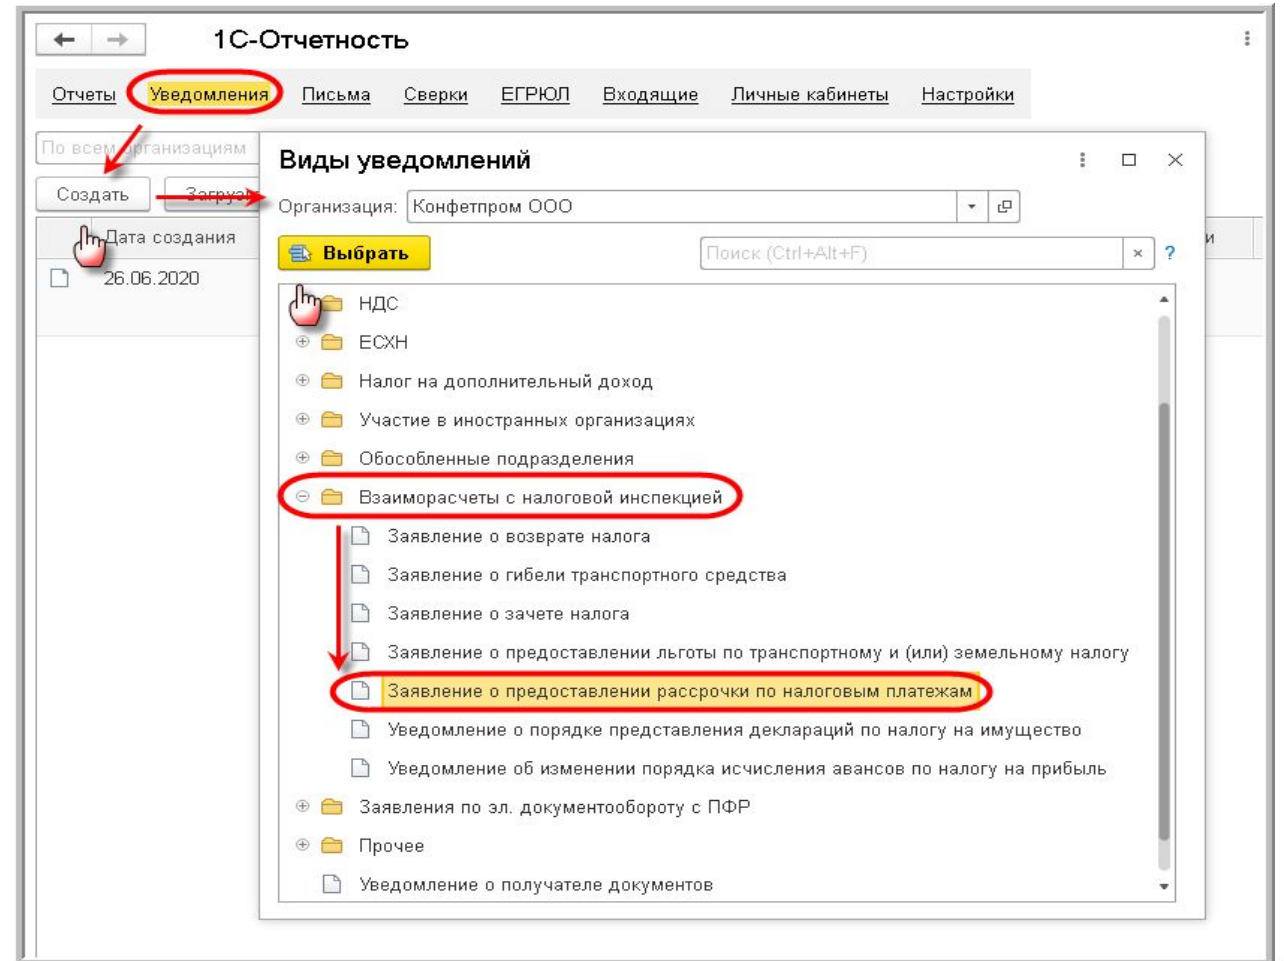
1С-Отчетность

Отчеты Уведомления Письма Сверки ЕГРЮЛ Входящие Личные кабинеты Настройки

По всем организациям

Создать Загруз

Дата создания

26.06.2020

Виды уведомлений

Организация: Конфетпром ООО

Выбрать

Поиск (Ctrl+Alt+F)

?

НДС

ЕСХН

Налог на дополнительный доход

Участие в иностранных организациях

Обособленные подразделения

Взаиморасчеты с налоговой инспекцией

Заявление о возврате налога

Заявление о гибели транспортного средства

Заявление о зачете налога

Заявление о предоставлении льготы по транспортному и (или) земельному налогу

Заявление о предоставлении рассрочки по налоговым платежам

Уведомление о порядке представления деклараций по налогу на имущество

Уведомление об изменении порядка исчисления авансов по налогу на прибыль

Заявления по эл. документообороту с ПФР

Прочее

Уведомление о получателе документов